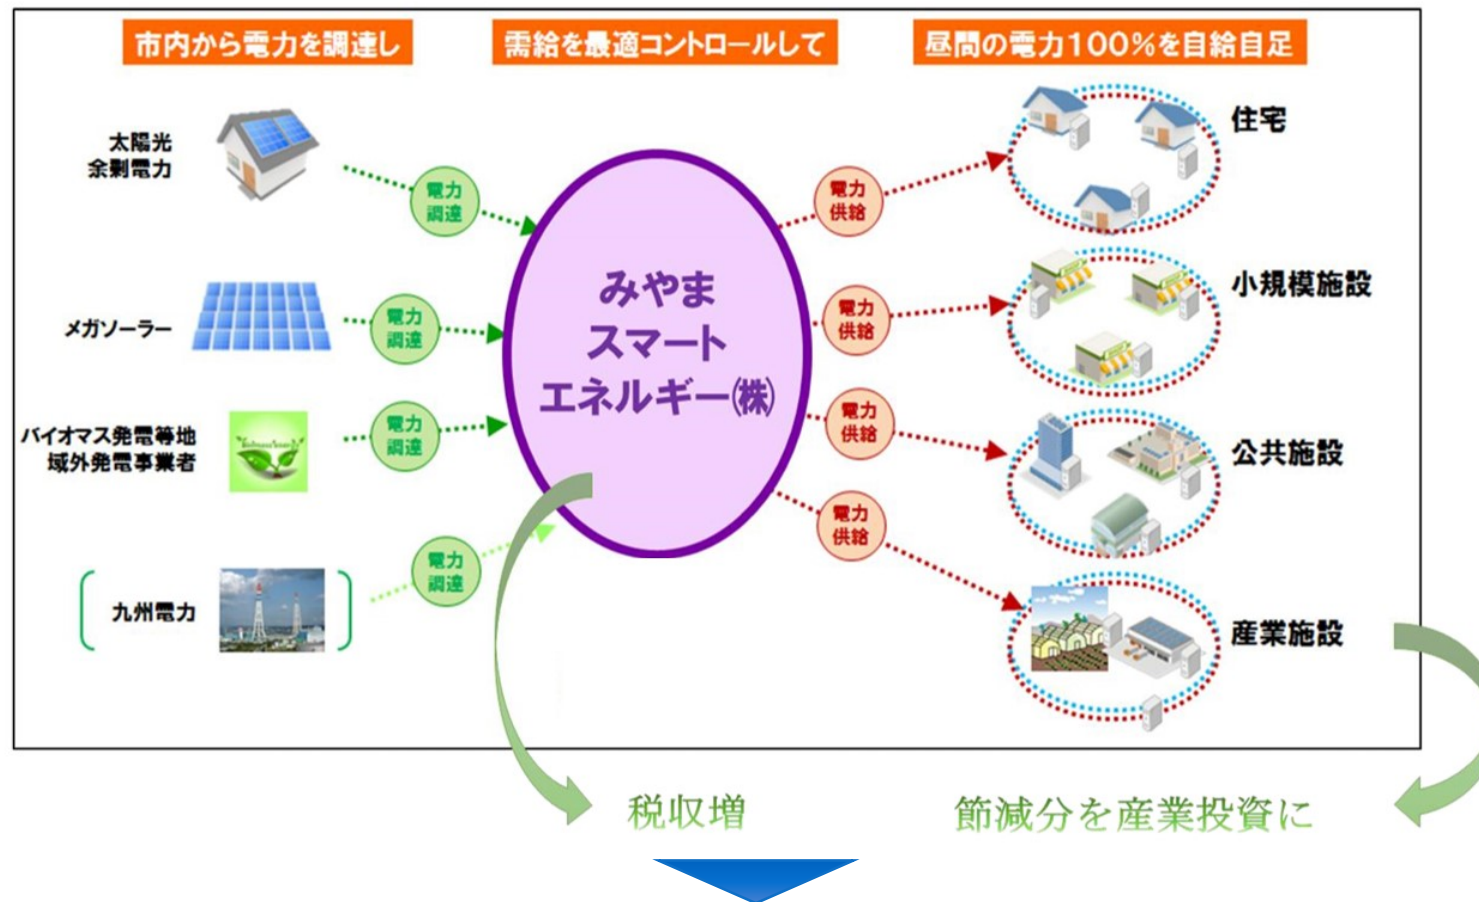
市内から電力を調達し

需給を最適コントロールして

昼間の電力100%を自給自足

太陽光
余剰電力

電力
調達

メガソーラー

電力
調達

バイオマス発電等地
域外発電事業者

電力
調達

九州電力

電力
調達

みやま
スマート
エネルギー㈱

電力
供給

電力
供給

電力
供給

電力
供給

住宅

小規模施設

公共施設

産業施設

税収増

節減分を産業投資に